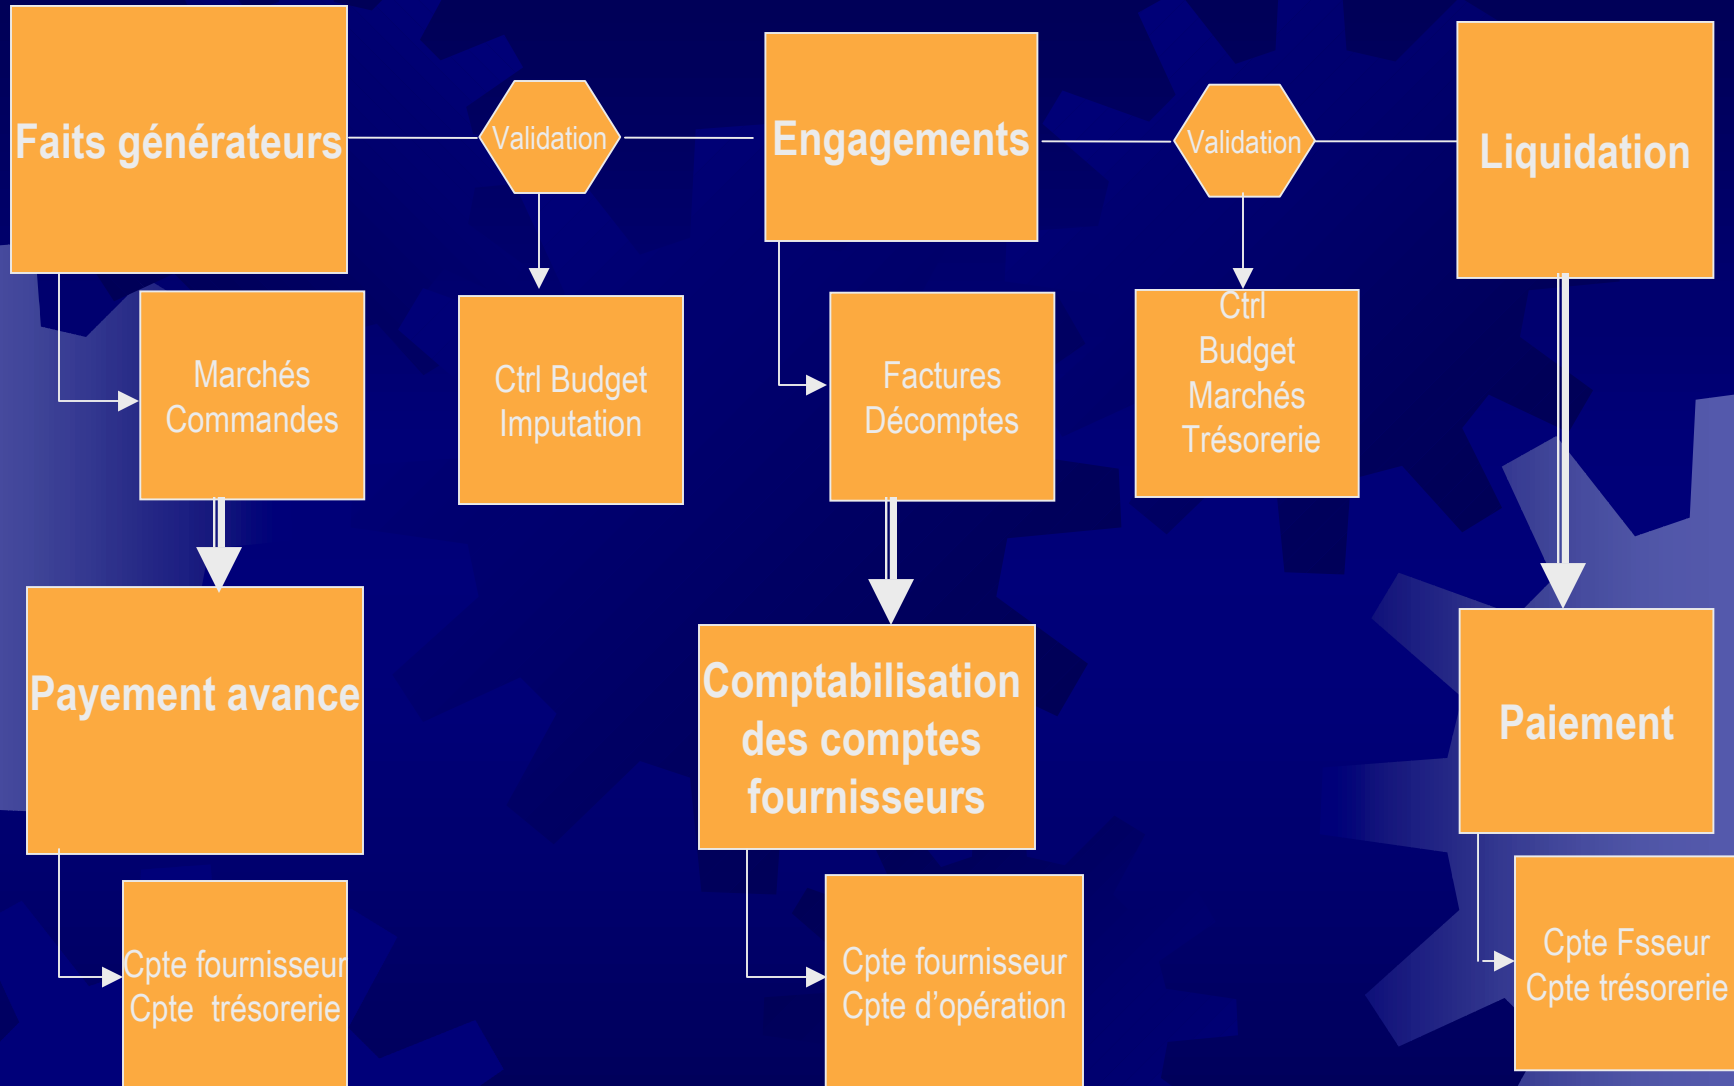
Faits générateurs

Validation

Engagements

Validation

Liquidation

Marchés
Commandes

Ctrl Budget
Imputation

Factures
Décomptes

Ctrl
Budget
Marchés
Trésorerie

Payement avance

Comptabilisation des comptes fournisseurs

Paiement

Cpte fournisseur
Cpte trésorerie

Cpte fournisseur
Cpte d'opération

Cpte Fsseur
Cpte trésorerie